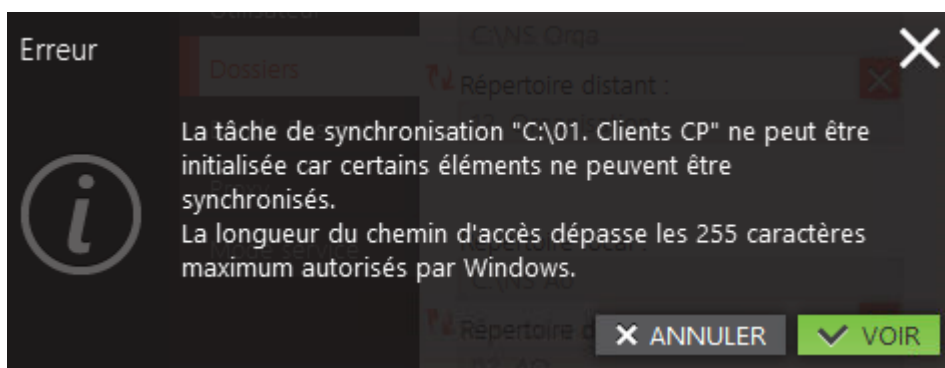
Erreur

La tâche de synchronisation "C:\01. Clients CP" ne peut être initialisée car certains éléments ne peuvent être synchronisés.
La longueur du chemin d'accès dépasse les 255 caractères maximum autorisés par Windows.

ANNULER VOIR